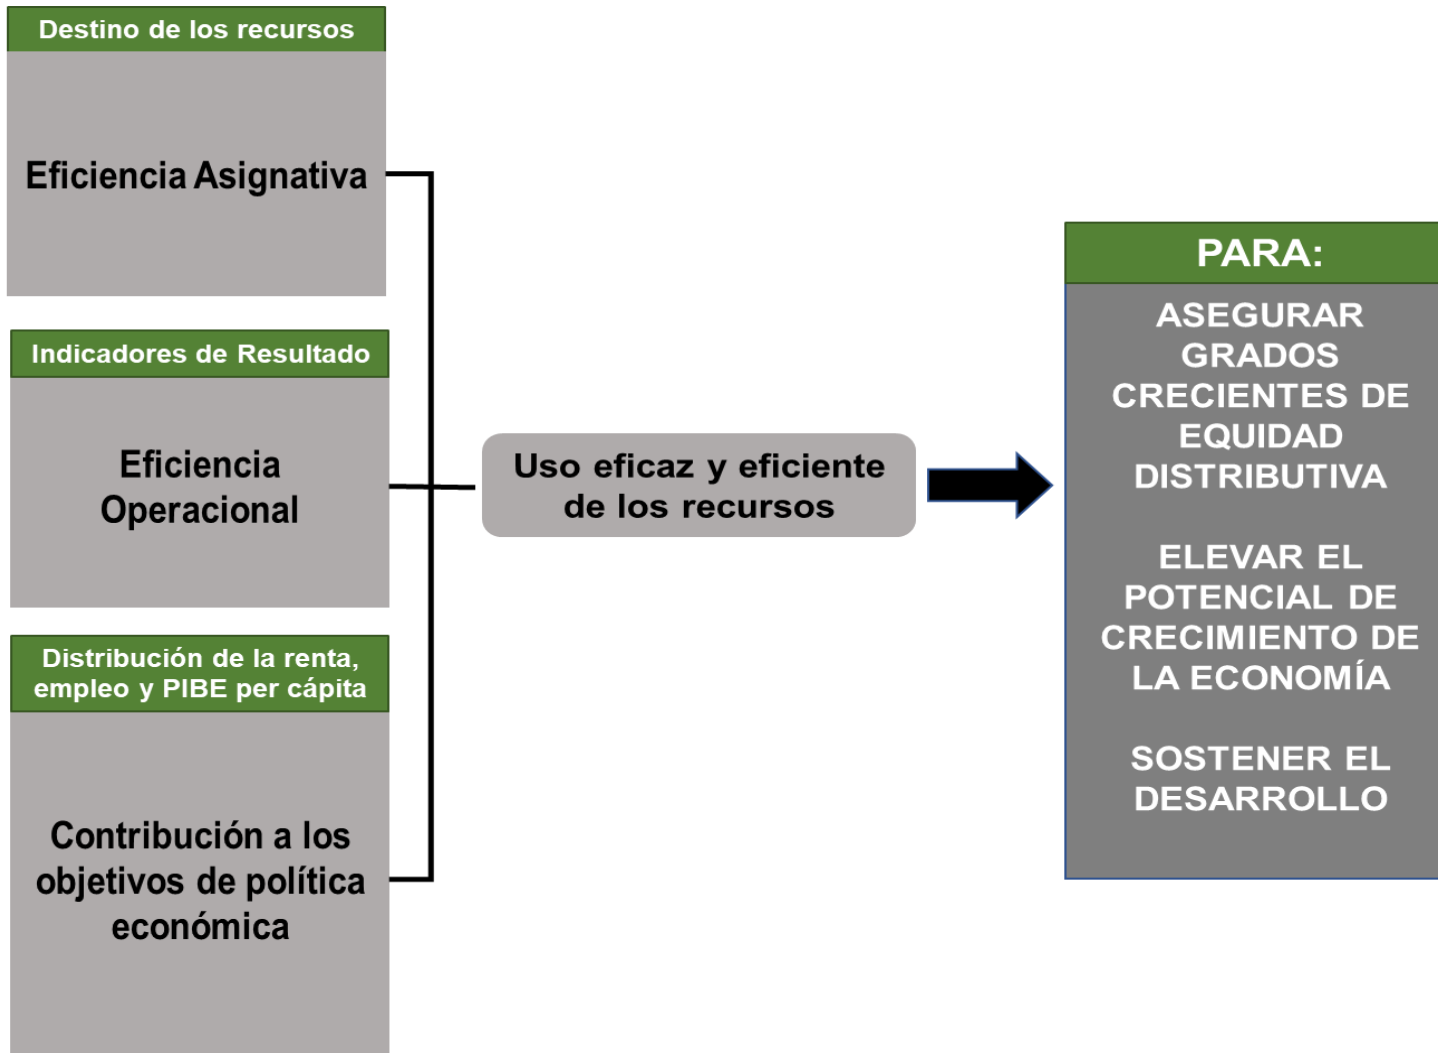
Destino de los recursos

Eficiencia Asignativa

Indicadores de Resultado

Eficiencia Operacional

Distribución de la renta, empleo y PIBE per cápita

Contribución a los objetivos de política económica

Uso eficaz y eficiente de los recursos

PARA:

ASEGURAR GRADOS CRECIENTES DE EQUIDAD DISTRIBUTIVA

ELEVAR EL POTENCIAL DE CRECIMIENTO DE LA ECONOMÍA

SOSTENER EL DESARROLLO